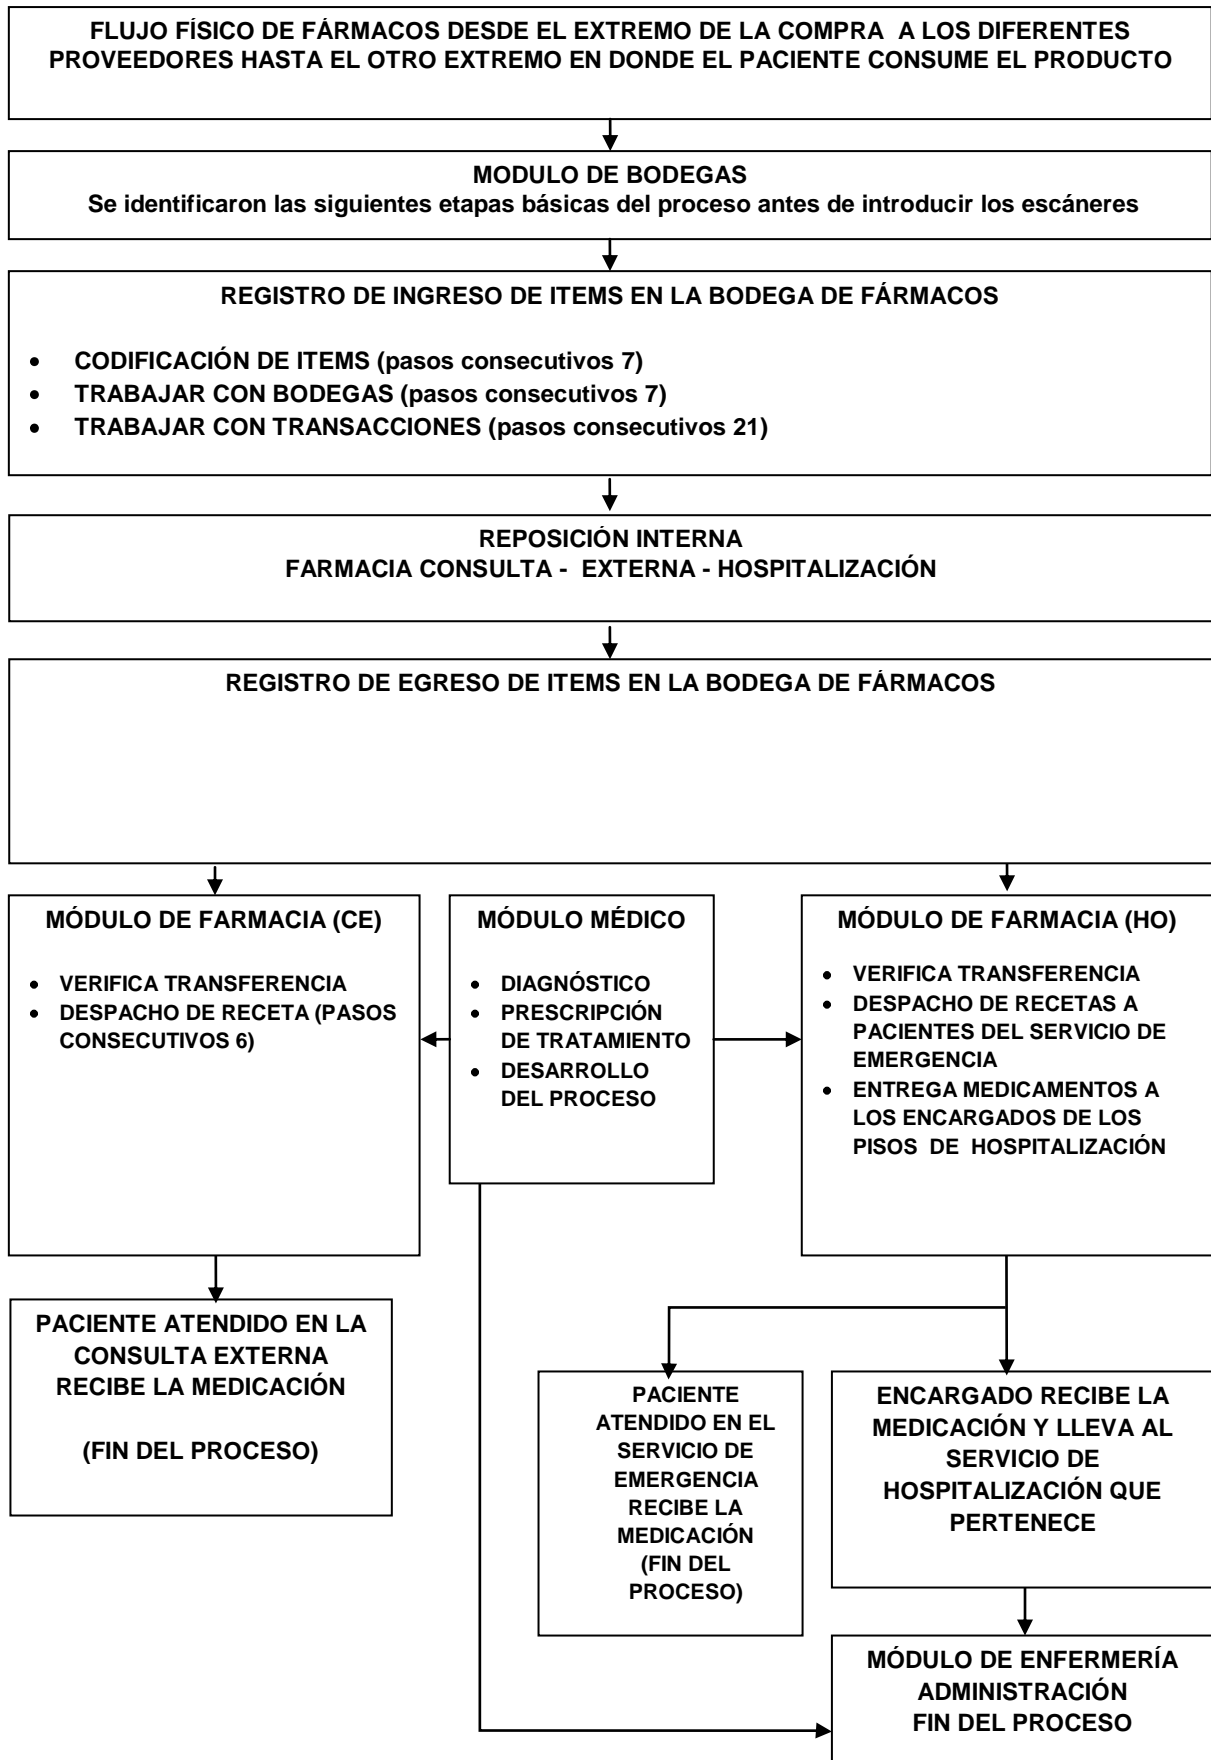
FLUJO FÍSICO DE FÁRMACOS DESDE EL EXTREMO DE LA COMPRA A LOS DIFERENTES PROVEEDORES HASTA EL OTRO EXTREMO EN DONDE EL PACIENTE CONSUME EL PRODUCTO

MODULO DE BODEGAS
Se identificaron las siguientes etapas básicas del proceso antes de introducir los escáneres

REGISTRO DE INGRESO DE ITEMS EN LA BODEGA DE FÁRMACOS

- CODIFICACIÓN DE ITEMS (pasos consecutivos 7)
- TRABAJAR CON BODEGAS (pasos consecutivos 7)
- TRABAJAR CON TRANSACCIONES (pasos consecutivos 21)

REPOSICIÓN INTERNA
FARMACIA CONSULTA - EXTERNA - HOSPITALIZACIÓN

REGISTRO DE EGRESO DE ITEMS EN LA BODEGA DE FÁRMACOS

MÓDULO DE FARMACIA (CE)

- VERIFICA TRANSFERENCIA
- DESPACHO DE RECETA (PASOS CONSECUTIVOS 6)

MÓDULO MÉDICO

- DIAGNÓSTICO
- PRESCRIPCIÓN DE TRATAMIENTO
- DESARROLLO DEL PROCESO

MÓDULO DE FARMACIA (HO)

- VERIFICA TRANSFERENCIA
- DESPACHO DE RECETAS A PACIENTES DEL SERVICIO DE EMERGENCIA
- ENTREGA MEDICAMENTOS A LOS ENCARGADOS DE LOS PISOS DE HOSPITALIZACIÓN

PACIENTE ATENDIDO EN LA CONSULTA EXTERNA RECIBE LA MEDICACIÓN

(FIN DEL PROCESO)

PACIENTE ATENDIDO EN EL SERVICIO DE EMERGENCIA RECIBE LA MEDICACIÓN (FIN DEL PROCESO)

ENCARGADO RECIBE LA MEDICACIÓN Y LLEVA AL SERVICIO DE HOSPITALIZACIÓN QUE PERTENECE

MÓDULO DE ENFERMERÍA
ADMINISTRACIÓN
FIN DEL PROCESO